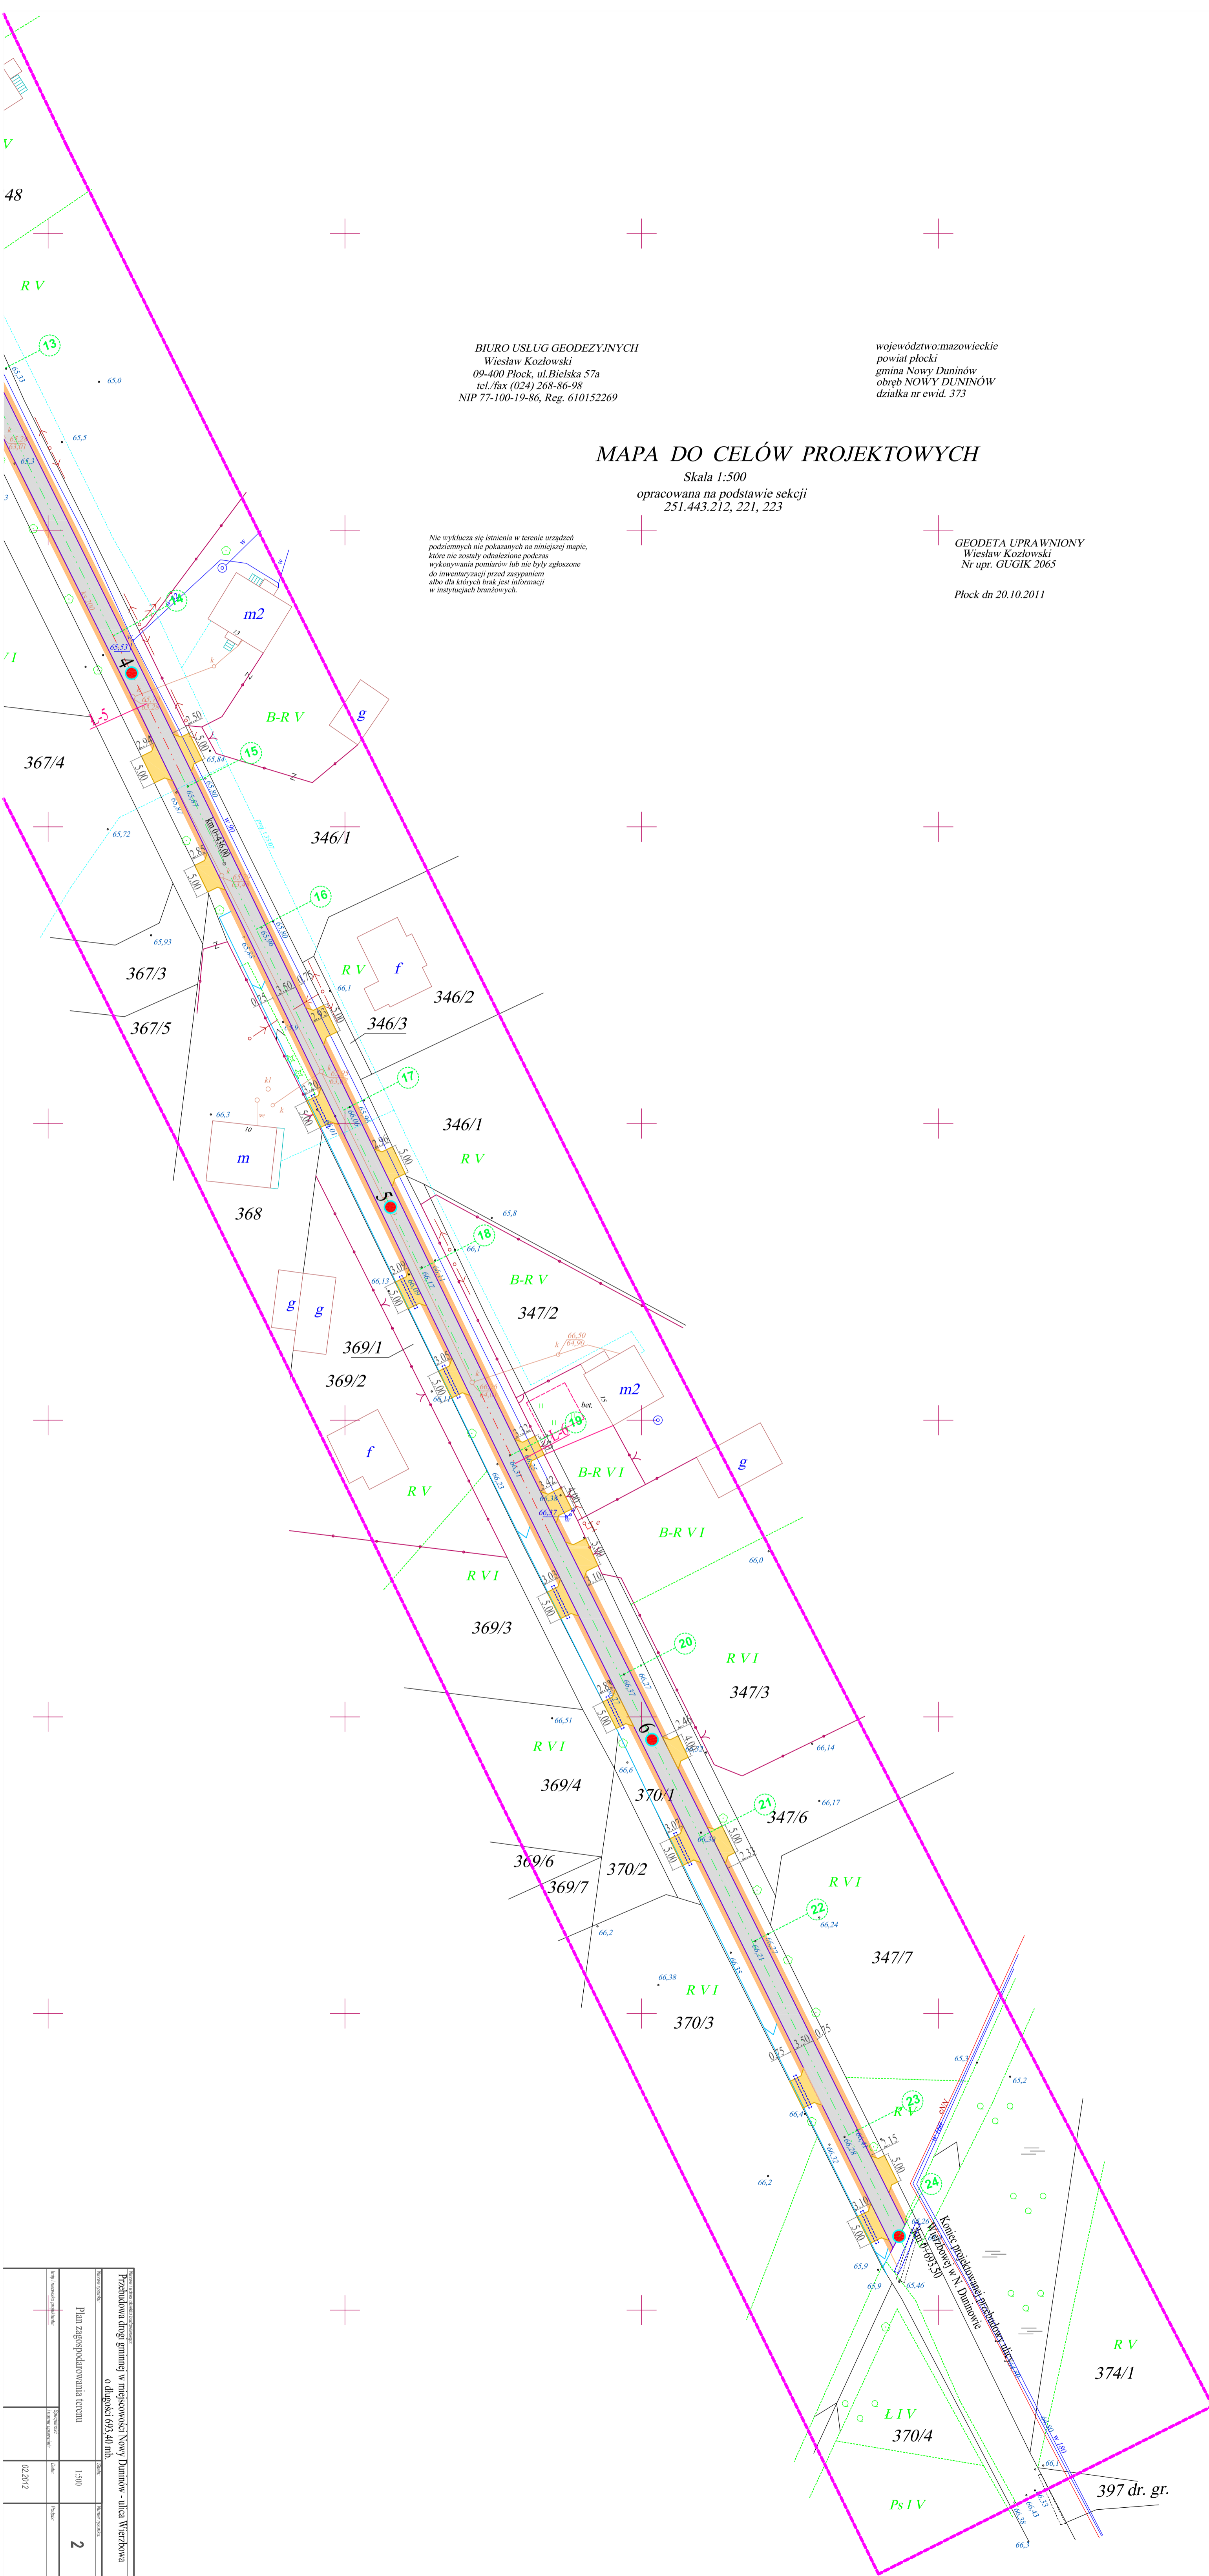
BIURO USŁUG GEODEZYJNYCH
Wiesław Kozłowski
09-400 Płock, ul.Bielska 57a
tel./fax (024) 268-86-98
NIP 77-100-19-86, Reg. 610152269

województwo:mazowieckie
powiat płocki
gmina Nowy Duninów
obręb NOWY DUNINÓW
działka nr ewid. 373

MAPA DO CELÓW PROJEKTOWYCH
Skala 1:500
opracowana na podstawie sekcji
251.443.212, 221, 223

Nie wyklucza się istnienia w terenie urządzeń podziemnych nie pokazanych na niniejszej mapie, które nie zostały odnalezione podczas wykonywania pomiarów lub nie były zgłoszone do inwentaryzacji przed zasypaniem albo dla których brak jest informacji w instytucjach branżowych.

GEODETA UPRAWNIONY
Wiesław Kozłowski
Nr upr. GUGIK 2065

Płock dn 20.10.2011

48
R V
13
65,0
65,5
14
m2
4
B-R V
g
15
367/4
346/1
16
R V
f
346/2
367/3
367/5
346/3
17
66,3
m
346/1
R V
5
368
18
B-R V
347/2
g
g
369/1
369/2
m2
19
f
g
R V
B-R V I
B-R V I
66,0
R V I
369/3
20
R V I
347/3
6
R V I
369/4
370/1
21
347/6
369/6
369/7
370/2
R V I
22
347/7
R V I
370/3
23
R V
24
Koniec projektowanej przebudowy ulicy Wierzbowej w N. Duninowie
km 0+693,50
R V
374/1
L I V
370/4
Ps I V
397 dr. gr.

Przebudowa drogi gminnej w miejscowości Nowy Duninów - ulica Wierzbowa o długości 693,40 mb.
Plan zagospodarowania terenu
1:500
02.2012
2